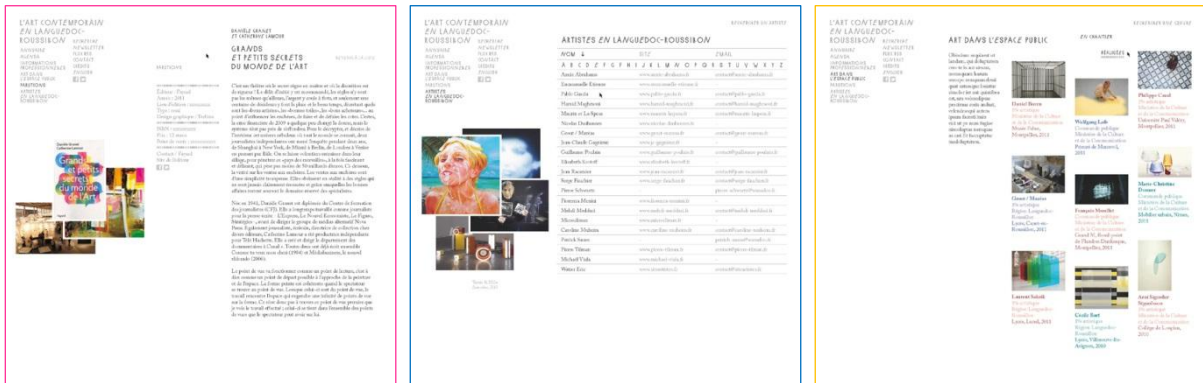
L'ART CONTEMPORAIN EN LANGUEDOC-ROUSSILLON

AGENDA
ALERTE
INFORMATIONS PROFESSIONNELLES
ATELIER
L'ESPACE PUBLIC
EDITIONS
ARTISTES
EN LANGUEDOC-ROUSSILLON

NEWSLETTER
NOUS
CONTACT
LIENS

DANIELLE GRANET
ET CATHERINE LAMOUR

GRANDS ET PETITS SECRETS DU MONDE DE L'ART

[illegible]

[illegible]

L'ART CONTEMPORAIN EN LANGUEDOC-ROUSSILLON

AGENDA
ALERTE
INFORMATIONS PROFESSIONNELLES
ATELIER
L'ESPACE PUBLIC
EDITIONS
ARTISTES
EN LANGUEDOC-ROUSSILLON

NEWSLETTER
NOUS
CONTACT
LIENS

ARTISTES EN LANGUEDOC-ROUSSILLON

NOM | SITE | EMAIL

A B C D E F G H I J K L M N O P Q R S T U V W X Y Z

Annie Abrahams
Emmanuelle Etienne
Pablo Garcia
Hamid Maghraoui
Minato et La Spina
Nicolas Desbonnet
Granet / Mouton
Jean-Claude Guyétant
Guillaume Poulain
Elisabeth Lévêff
Jean Rustin
Serge Fauchier
Pierre Schwartz
Dorothée Muntz
Mehdi Meddaci
Micromusees
Caroline Muheim
Patrick Saytour
Pierre Tilman
Michaël Viala
Walter Ritz

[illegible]

L'ART CONTEMPORAIN EN LANGUEDOC-ROUSSILLON

ART DANS L'ESPACE PUBLIC

Daniel Buren
Wolfgang Laib
Philippe Cazal
Granet / Mouton
François Morellet
Marie-Christine Frenner
Laurent Saksik
Cécile Bart
Ann Veronica Janssens

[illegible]